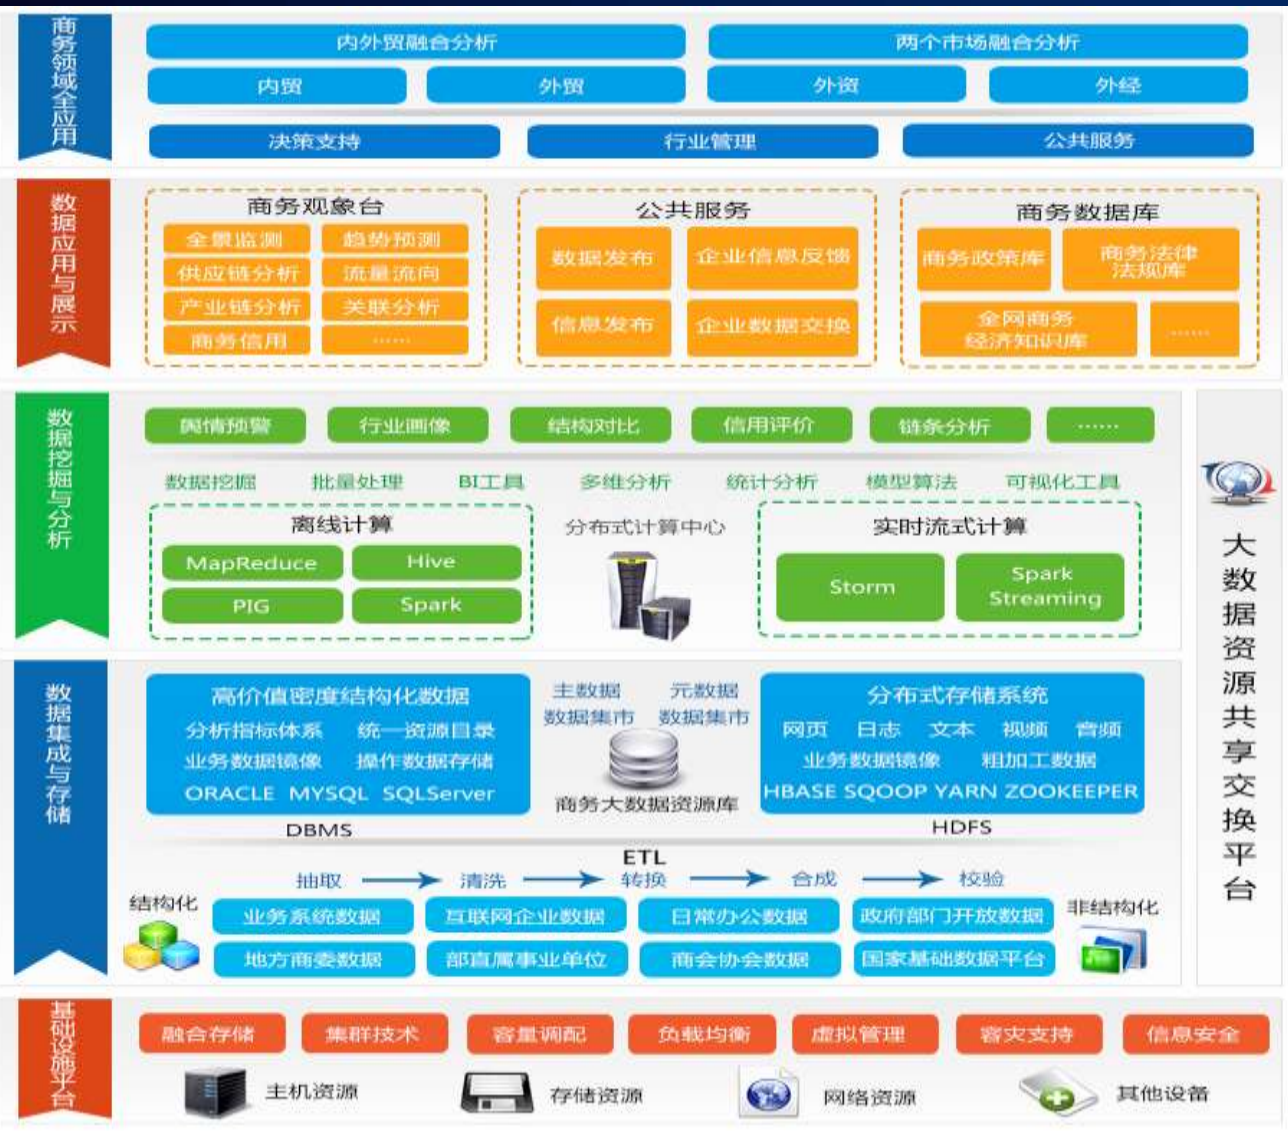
商务领域全应用

内外贸融合分析
两个市场融合分析
内贸
外贸
外资
外经
决策支持
行业管理
公共服务

数据应用与展示

商务观象台
全景监测
趋势预测
供应链分析
流量流向
产业链分析
关联分析
商务信用
……

公共服务
数据发布
企业信息反馈
信息发布
企业数据交换

商务数据库
商务政策库
商务法律法规库
全网商务经济知识库
……

数据挖掘与分析

舆情预警
行业画像
结构对比
信用评价
链条分析
……

数据挖掘
批量处理
BI工具
多维分析
统计分析
模型算法
可视化工具

离线计算
MapReduce
Hive
PIG
Spark

分布式计算中心

实时流式计算
Storm
Spark Streaming

大数据资源共享交换平台

数据集成与存储

高价值密度结构化数据
分析指标体系
统一资源目录
业务数据镜像
操作数据存储
ORACLE MYSQL SQLServer
DBMS

主数据
元数据
数据集市
数据集市
商务大数据资源库

分布式存储系统
网页
日志
文本
视频
音频
业务数据镜像
粗加工数据
HBASE SQOOP YARN ZOOKEEPER
HDFS

ETL
抽取
清洗
转换
合成
校验

结构化
业务系统数据
互联网企业数据
日常办公数据
政府部门开放数据
地方商委数据
部直属事业单位
商会协会数据
国家基础数据平台
非结构化

基础设施平台

融合存储
集群技术
容量调配
负载均衡
虚拟管理
容灾支持
信息安全
主机资源
存储资源
网络资源
其他设备